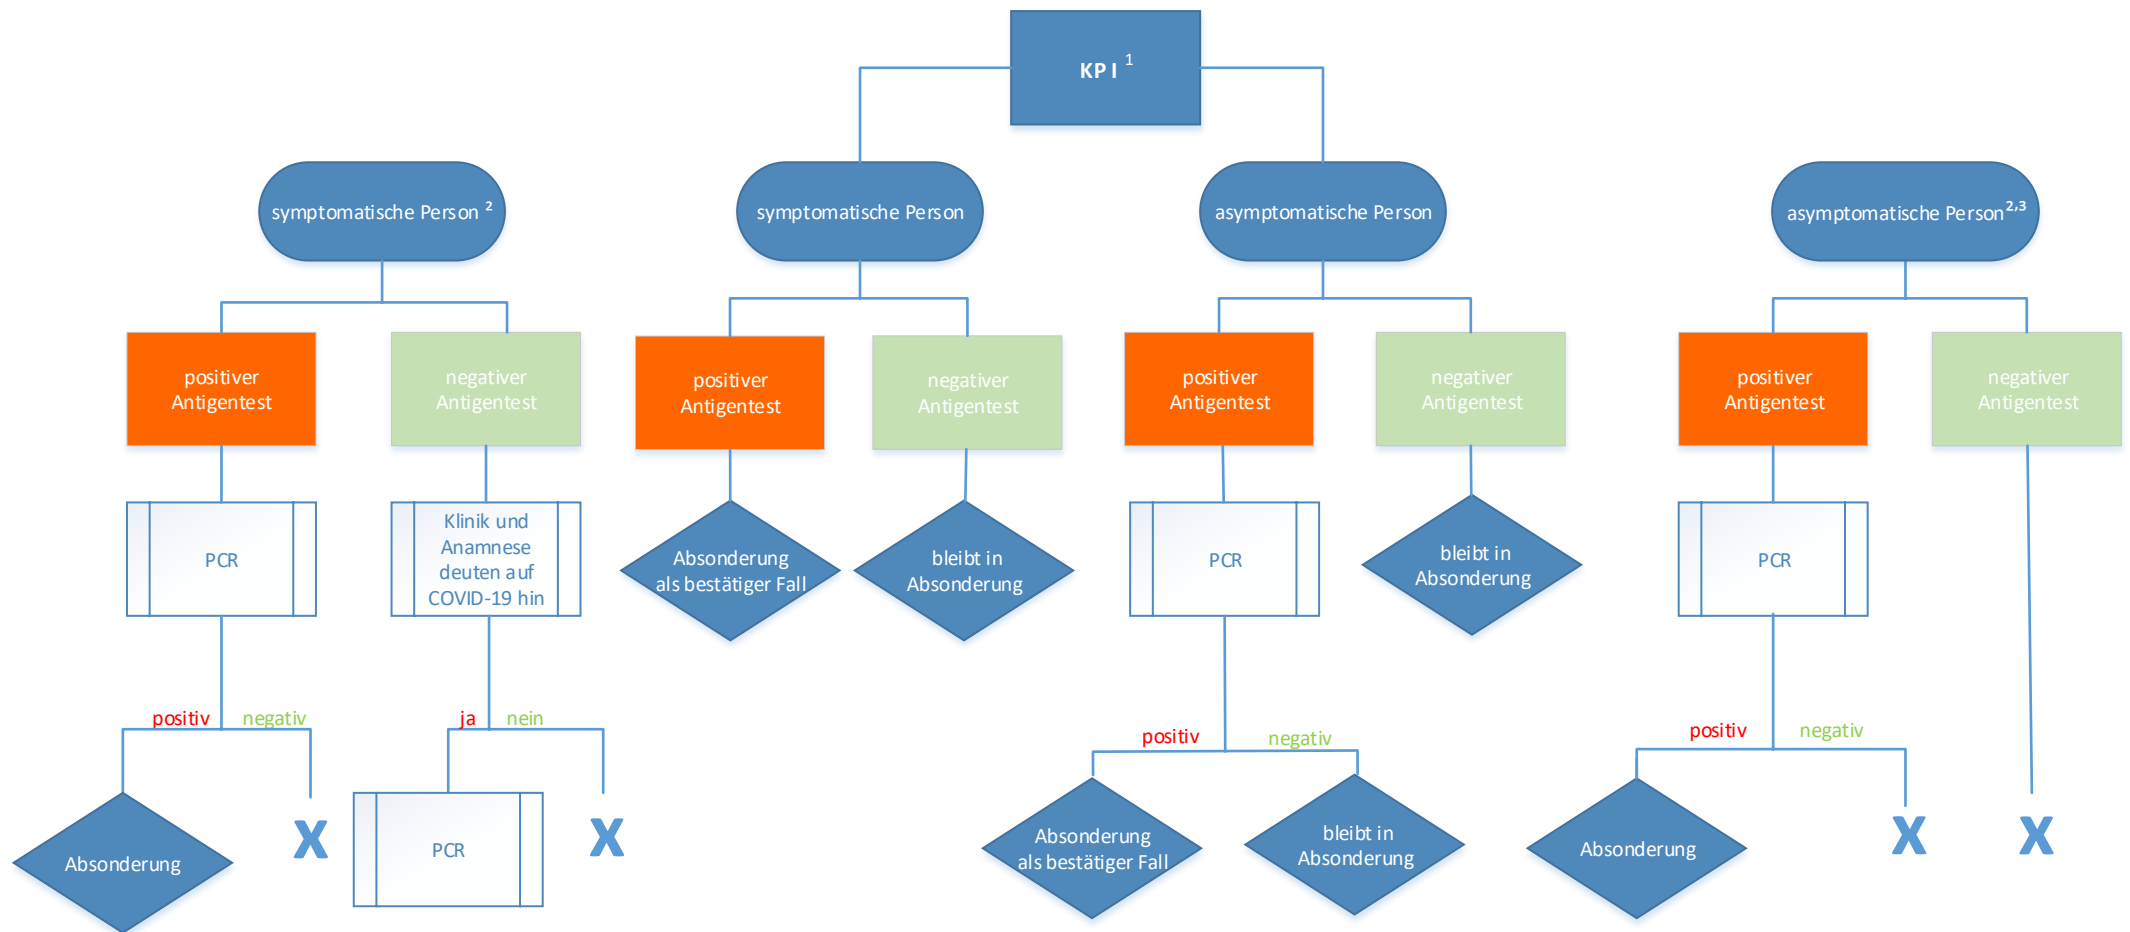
KP I $^{1}$

symptomatische Person $^{2}$

symptomatische Person

asymptomatische Person

asymptomatische Person$^{2,3}$

positiver Antigentest

negativer Antigentest

positiver Antigentest

negativer Antigentest

positiver Antigentest

negativer Antigentest

positiver Antigentest

negativer Antigentest

PCR

Klinik und Anamnese deuten auf COVID-19 hin

Absonderung als bestätiger Fall

bleibt in Absonderung

PCR

bleibt in Absonderung

PCR

positiv negativ

ja nein

positiv negativ

positiv negativ

Absonderung

X

PCR

X

Absonderung als bestätiger Fall

bleibt in Absonderung

Absonderung

X

X